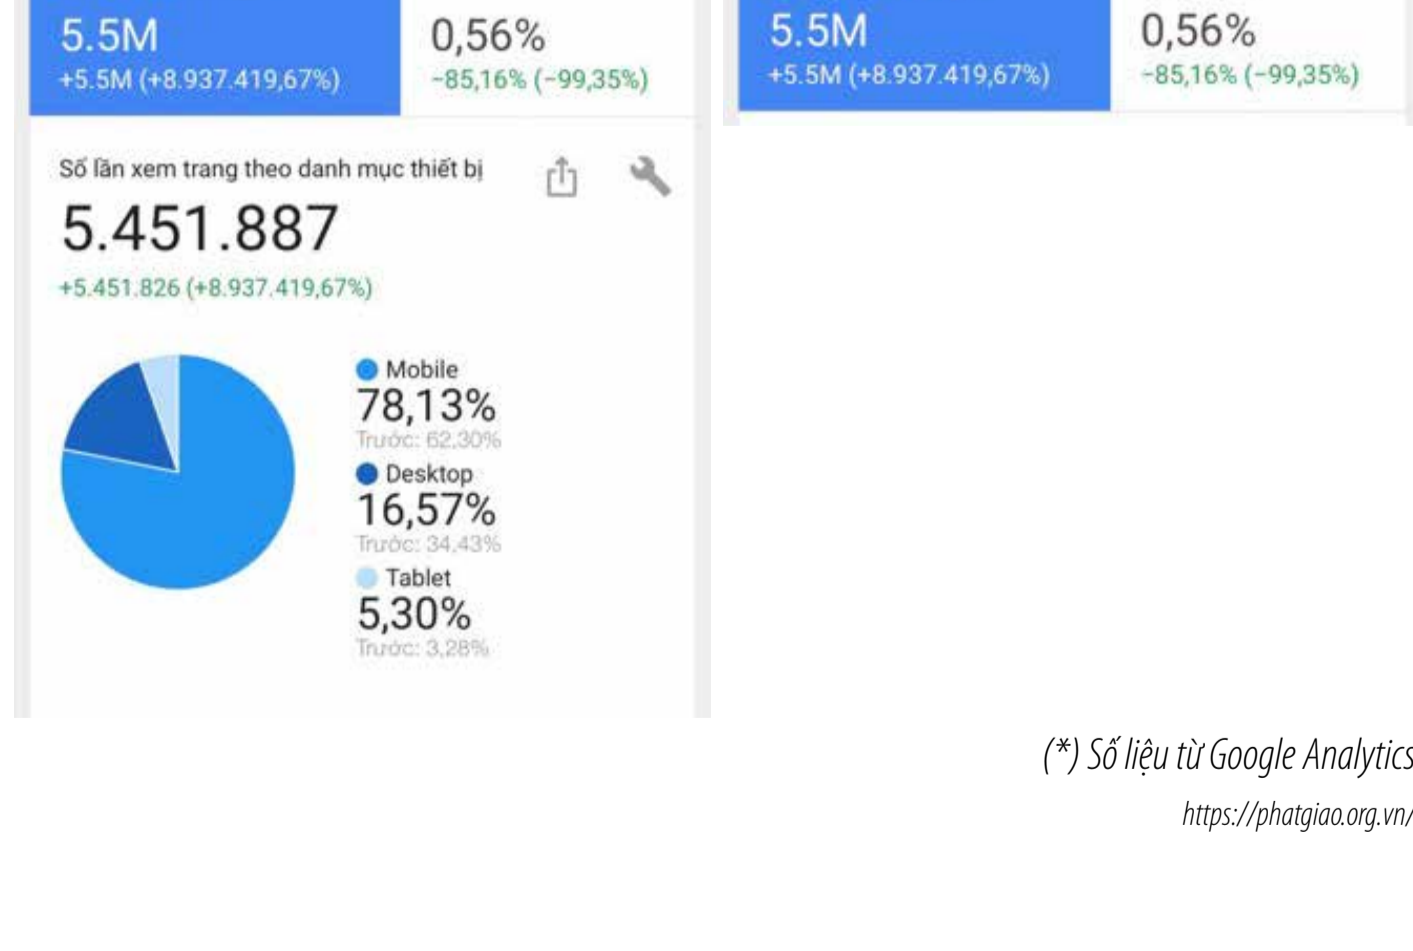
5.5M
+5.5M (+8.937.419,67%)

0,56%
-85,16% (-99,35%)

Số lần xem trang theo danh mục thiết bị

5.451.887
+5.451.826 (+8.937.419,67%)

Mobile
78,13%
Trước: 62,30%

Desktop
16,57%
Trước: 34,43%

Tablet
5,30%
Trước: 3,28%

5.5M
+5.5M (+8.937.419,67%)

0,56%
-85,16% (-99,35%)

(*) Số liệu từ Google Analytics
https://phatgiao.org.vn/